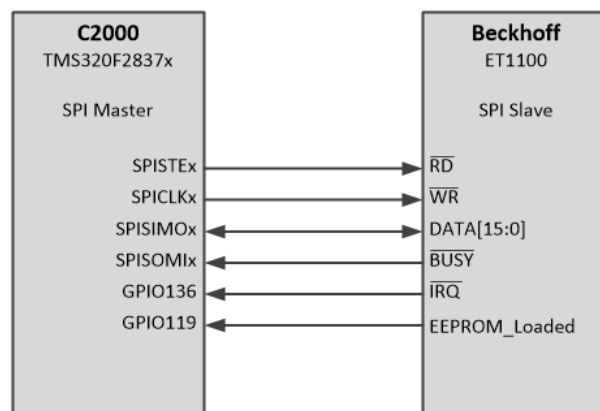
C2000
TMS320F2837x

SPI Master

SPISTEx
SPICLKx
SPISIMOx
SPISOMIx
GPIO136
GPIO119

Beckhoff
ET1100

SPI Slave

$\overline{RD}$
$\overline{WR}$
DATA[15:0]
$\overline{BUSY}$
$\overline{IRQ}$
EEPROM_Loaded